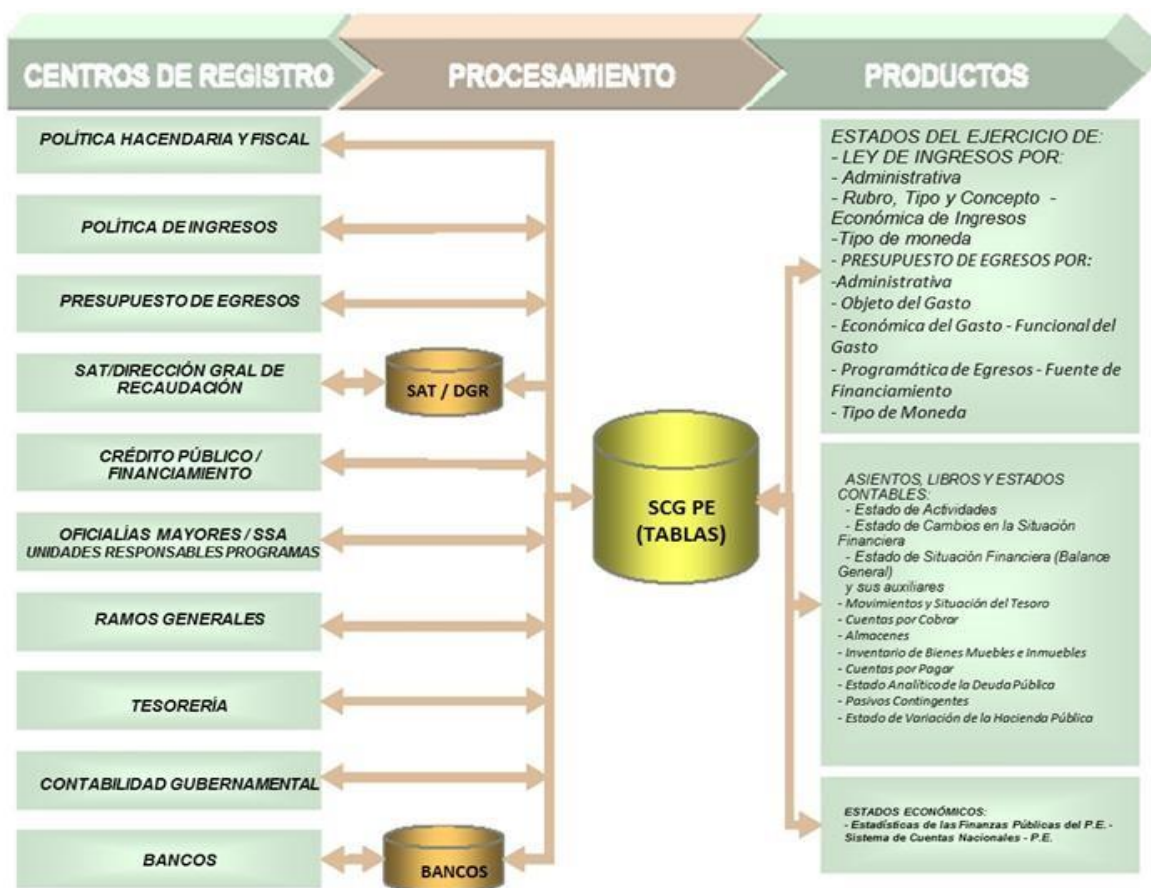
CENTROS DE REGISTRO

PROCESAMIENTO

PRODUCTOS

POLÍTICA HACENDARIA Y FISCAL

POLÍTICA DE INGRESOS

PRESUPUESTO DE EGRESOS

SAT/DIRECCIÓN GRAL DE RECAUDACIÓN

SAT / DGR

CRÉDITO PÚBLICO / FINANCIAMIENTO

OFICIALÍAS MAYORES / SSA UNIDADES RESPONSABLES PROGRAMAS

RAMOS GENERALES

TESORERÍA

CONTABILIDAD GUBERNAMENTAL

BANCOS

BANCOS

SCG PE (TABLAS)

ESTADOS DEL EJERCICIO DE:
- LEY DE INGRESOS POR:
- Administrativa
- Rubro, Tipo y Concepto - Económica de Ingresos
-Tipo de moneda
- PRESUPUESTO DE EGRESOS POR:
-Administrativa
- Objeto del Gasto
- Económica del Gasto - Funcional del Gasto
- Programática de Egresos - Fuente de Financiamiento
- Tipo de Moneda

ASIENTOS, LIBROS Y ESTADOS CONTABLES:
- Estado de Actividades
- Estado de Cambios en la Situación Financiera
- Estado de Situación Financiera (Balance General)
y sus auxiliares
- Movimientos y Situación del Tesoro
- Cuentas por Cobrar
- Almacenes
- Inventario de Bienes Muebles e Inmuebles
- Cuentas por Pagar
- Estado Analítico de la Deuda Pública
- Pasivos Contingentes
- Estado de Variación de la Hacienda Pública

ESTADOS ECONÓMICOS:
- Estadísticas de las Finanzas Públicas del P.E. - Sistema de Cuentas Nacionales - P.E.